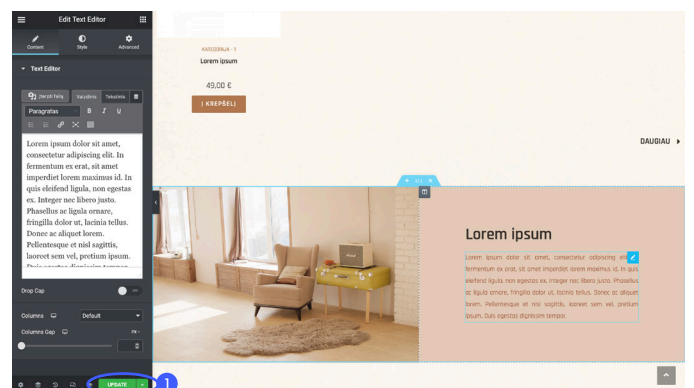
Edit Text Editor

Content
Style
Advanced

Text Editor

Įterpti failą
Vaizdinis
Tekstinis

Paragrafas
B
I
U

Lorem ipsum dolor sit amet, consectetur adipiscing elit. In fermentum ex erat, sit amet imperdiet lorem maximus id. In quis eleifend ligula, non egestas ex. Integer nec libero justo. Phasellus ac ligula ornare, fringilla dolor ut, lacinia tellus. Donec ac aliquet lorem. Pellentesque et nisl sagittis, laoreet sem vel, pretium ipsum. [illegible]

Drop Cap

Columns
Default

Columns Gap
PX

UPDATE

1

KATEGORIJA - 1
Lorem ipsum
49,00 €
Į KREPŠELĮ

DAUGIAU

Lorem ipsum

Lorem ipsum dolor sit amet, consectetur adipiscing elit. In fermentum ex erat, sit amet imperdiet lorem maximus id. In quis eleifend ligula, non egestas ex. Integer nec libero justo. Phasellus ac ligula ornare, fringilla dolor ut, lacinia tellus. Donec ac aliquet lorem. Pellentesque et nisl sagittis, laoreet sem vel, pretium ipsum. Duis egestas dignissim tempor.